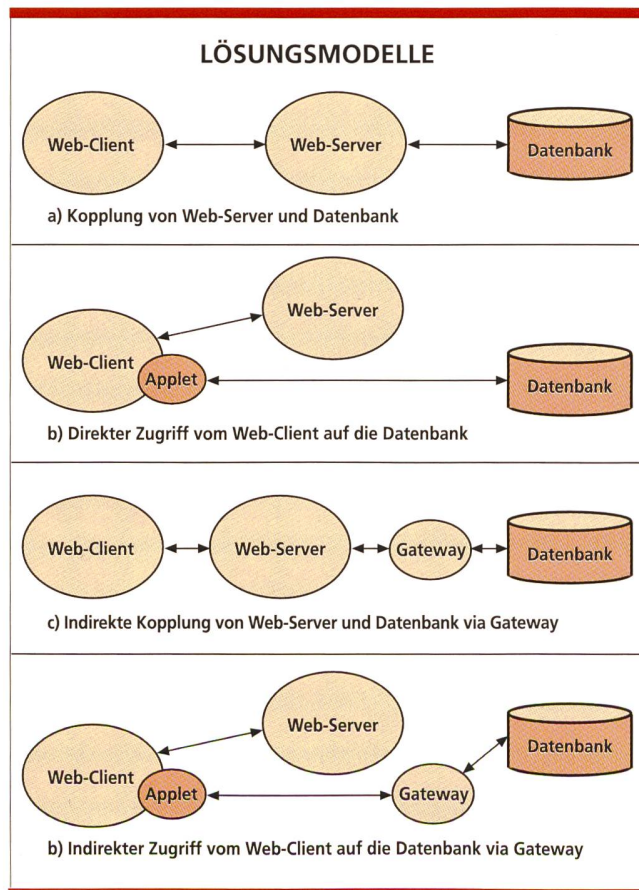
LÖSUNGSMODELLE

Web-Client

Web-Server

Datenbank

a) Kopplung von Web-Server und Datenbank

Web-Server

Web-Client

Applet

Datenbank

b) Direkter Zugriff vom Web-Client auf die Datenbank

Web-Client

Web-Server

Gateway

Datenbank

c) Indirekte Kopplung von Web-Server und Datenbank via Gateway

Web-Server

Datenbank

Web-Client

Applet

Gateway

b) Indirekter Zugriff vom Web-Client auf die Datenbank via Gateway